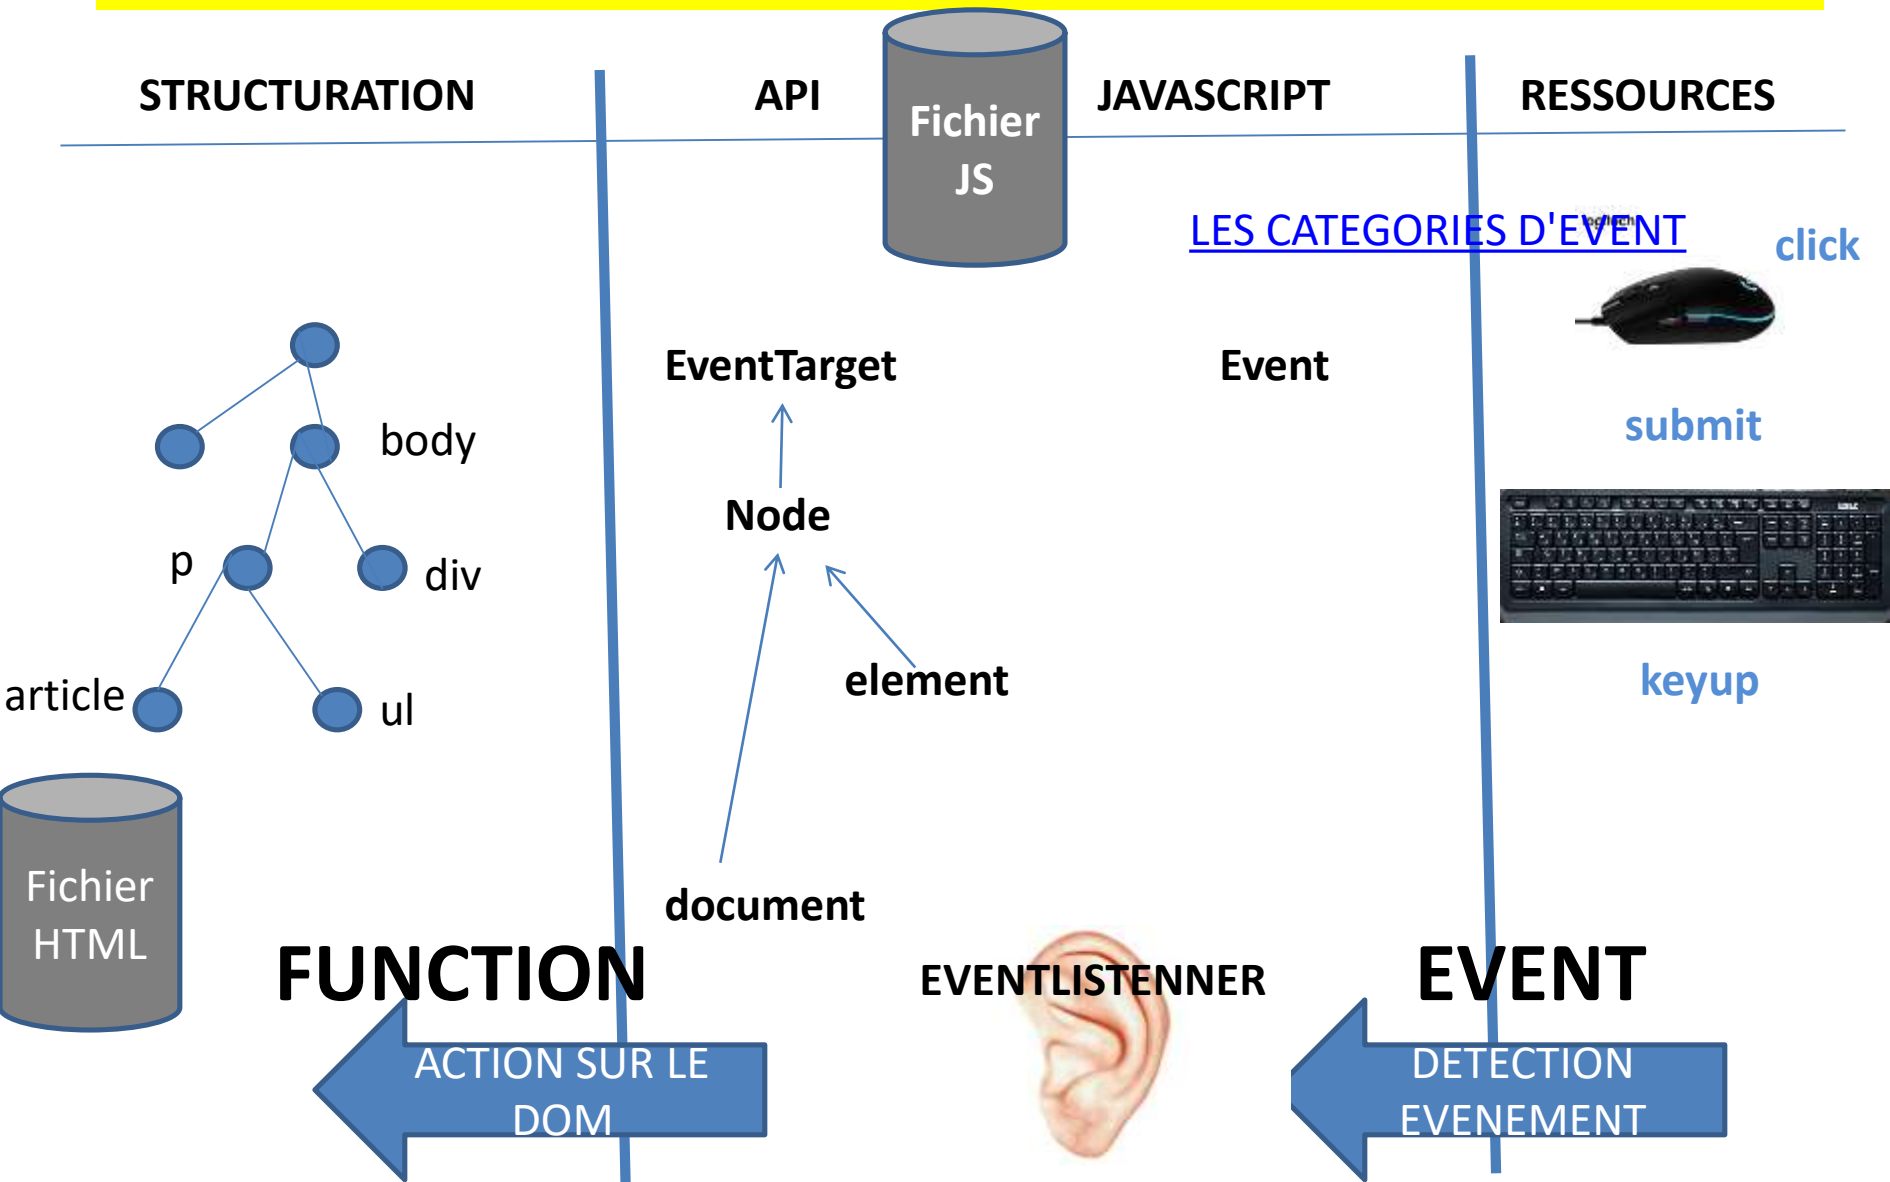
STRUCTURATION

API

Fichier JS

JAVASCRIPT

RESSOURCES

LES CATEGORIES D'EVENT

click

EventTarget

Event

submit

body

Node

p

div

element

keyup

article

ul

Fichier HTML

document

FUNCTION

EVENTLISTENNER

EVENT

ACTION SUR LE DOM

DETECTION EVENEMENT